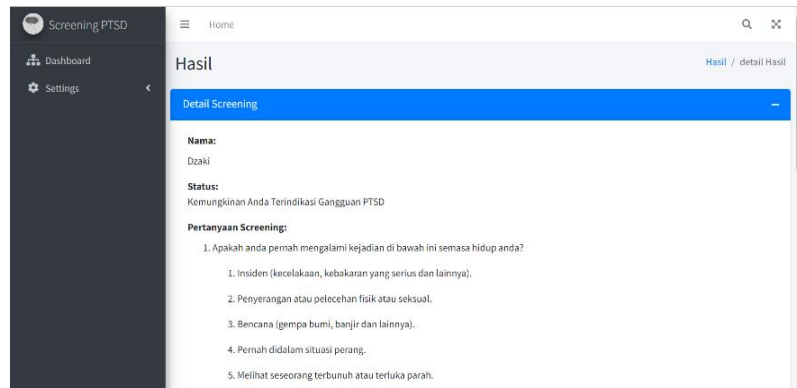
Screening PTSD

Dashboard

Settings

Home

Hasil

Hasil / detail Hasil

Detail Screening

Nama:
Dzaki

Status:
Kemungkinan Anda Terindikasi Gangguan PTSD

Pertanyaan Screening:

1. Apakah anda pernah mengalami kejadian di bawah ini semasa hidup anda?

1. Insiden (kecelakaan, kebakaran yang serius dan lainnya).

2. Penyerangan atau pelecehan fisik atau seksual.

3. Bencana (gempa bumi, banjir dan lainnya).

4. Pernah didalam situasi perang.

5. Melihat seseorang terbunuh atau terluka parah.